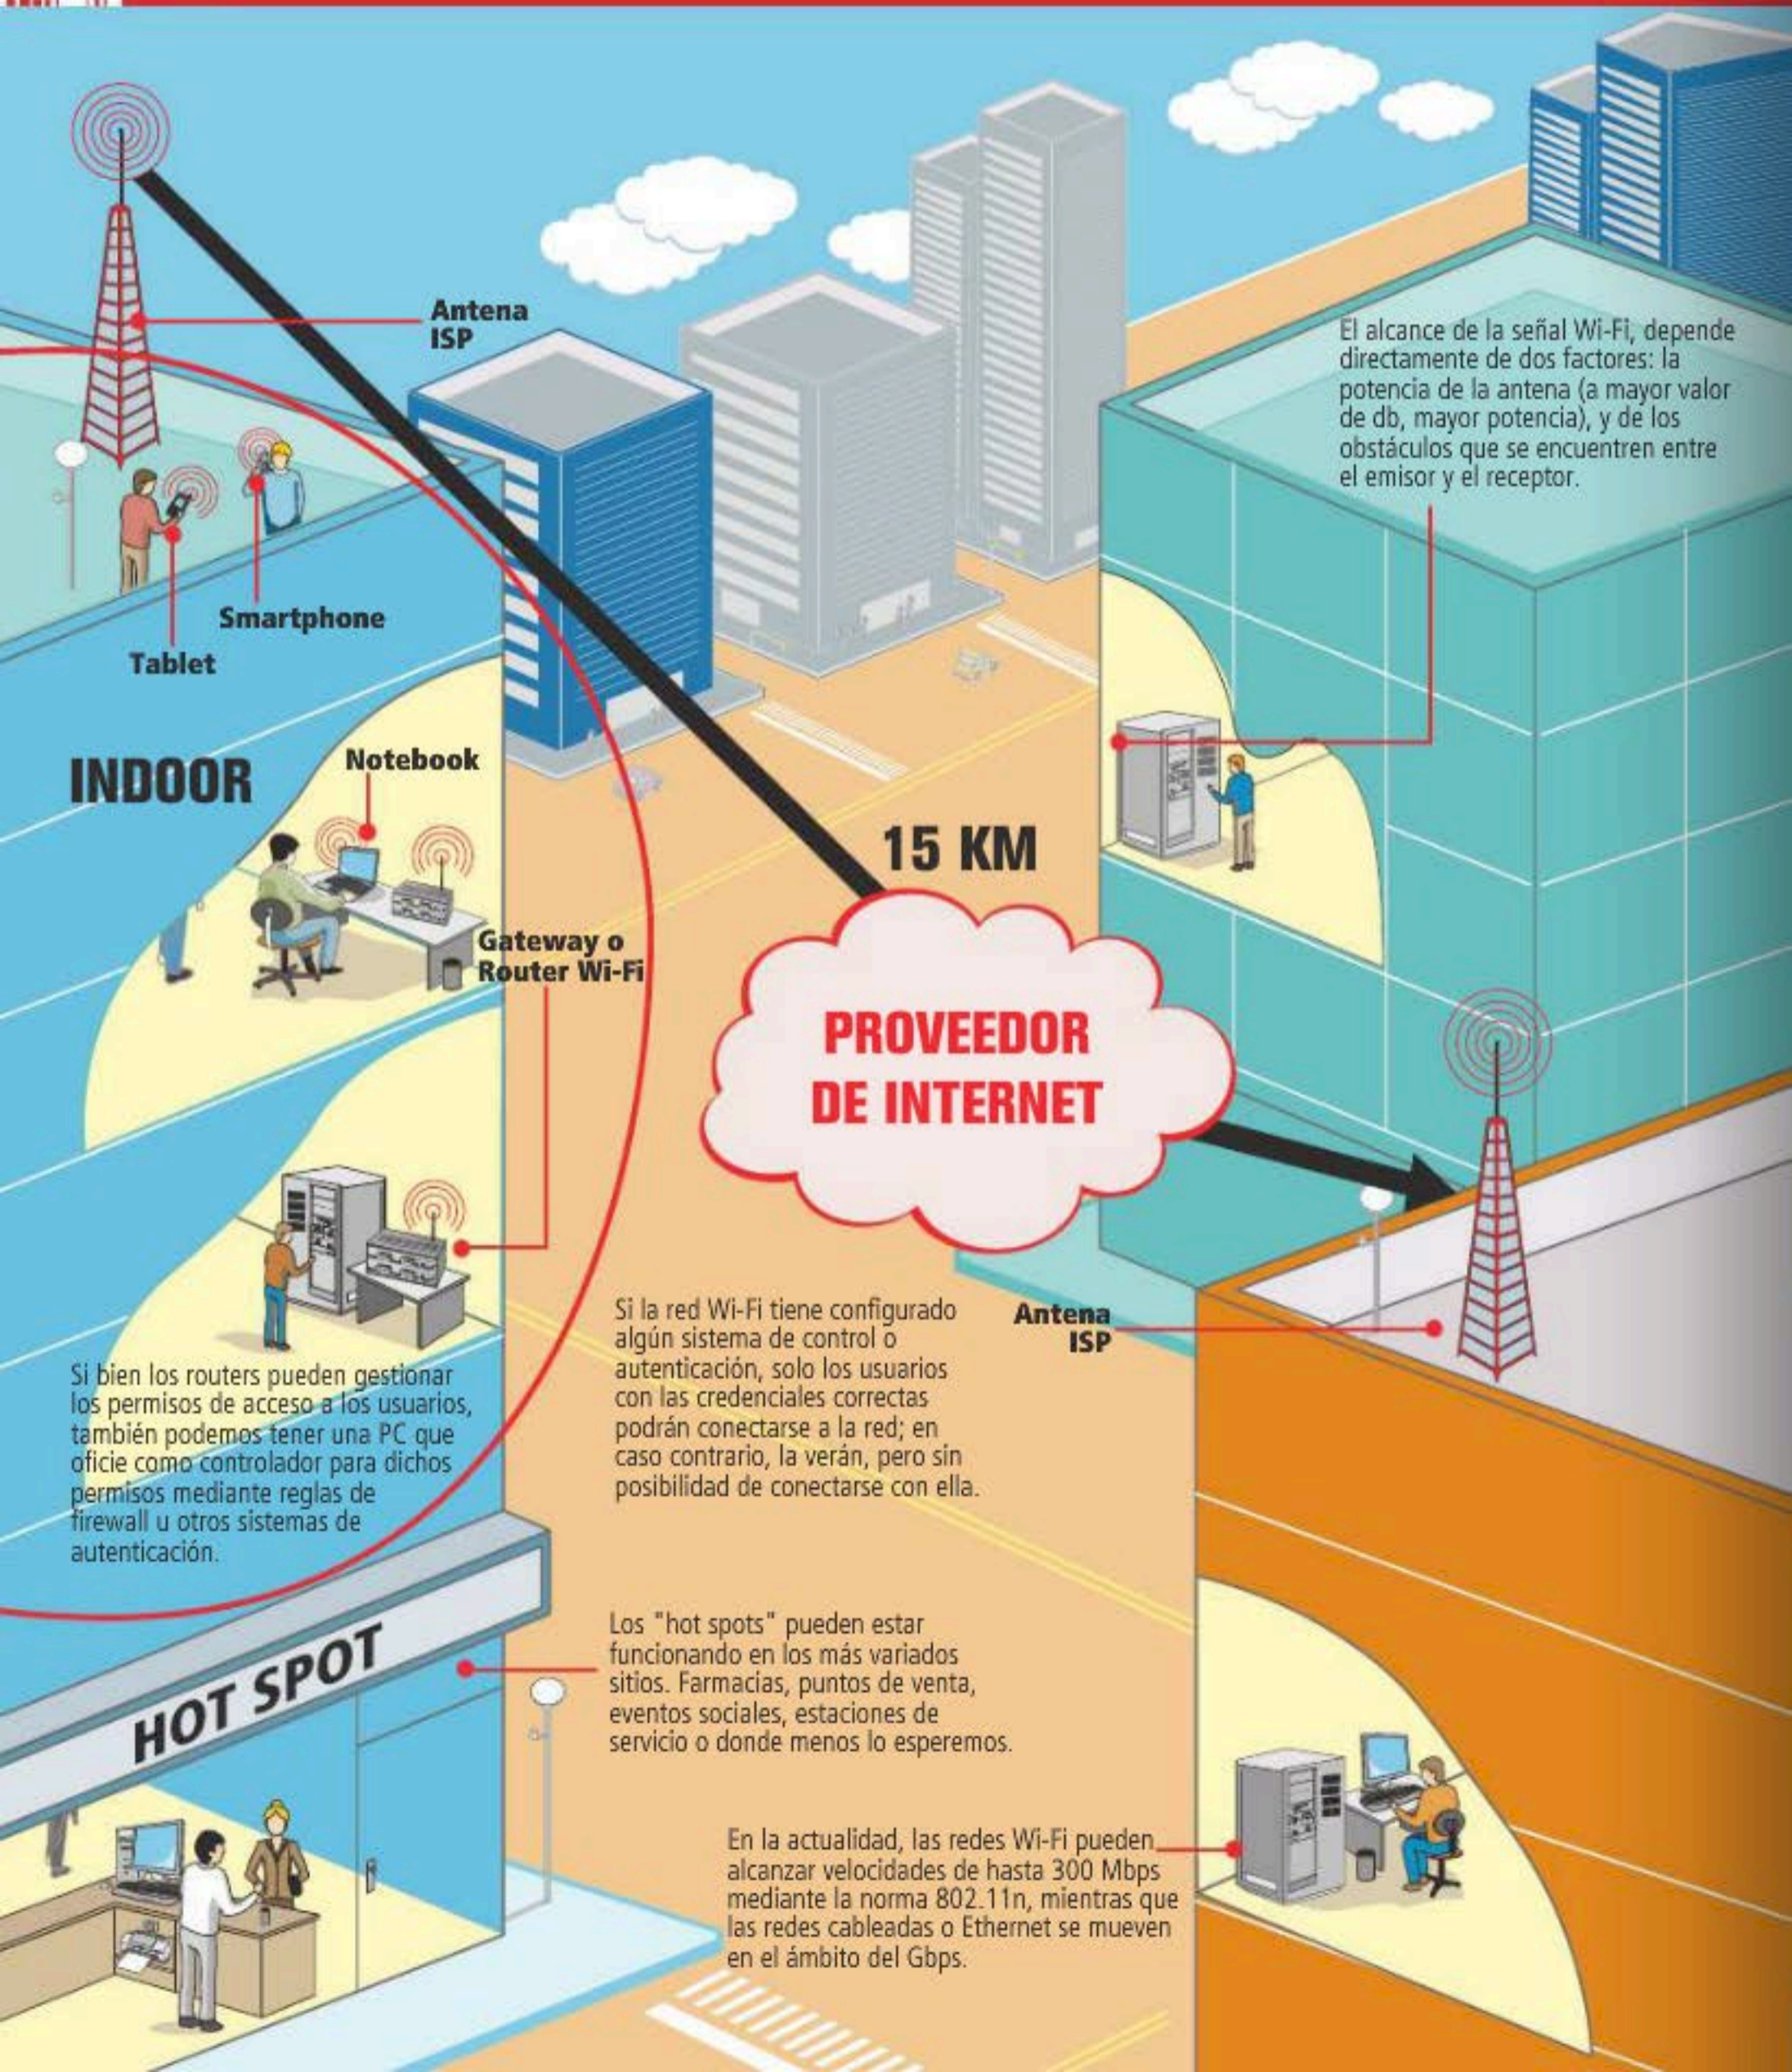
Antena ISP

El alcance de la señal Wi-Fi, depende directamente de dos factores: la potencia de la antena (a mayor valor de db, mayor potencia), y de los obstáculos que se encuentren entre el emisor y el receptor.

Smartphone

Tablet

INDOOR

Notebook

15 KM

Gateway o Router Wi-Fi

PROVEEDOR DE INTERNET

Antena ISP

Si la red Wi-Fi tiene configurado algún sistema de control o autenticación, solo los usuarios con las credenciales correctas podrán conectarse a la red; en caso contrario, la verán, pero sin posibilidad de conectarse con ella.

Si bien los routers pueden gestionar los permisos de acceso a los usuarios, también podemos tener una PC que oficie como controlador para dichos permisos mediante reglas de firewall u otros sistemas de autenticación.

HOT SPOT

Los "hot spots" pueden estar funcionando en los más variados sitios. Farmacias, puntos de venta, eventos sociales, estaciones de servicio o donde menos lo esperemos.

En la actualidad, las redes Wi-Fi pueden alcanzar velocidades de hasta 300 Mbps mediante la norma 802.11n, mientras que las redes cableadas o Ethernet se mueven en el ámbito del Gbps.